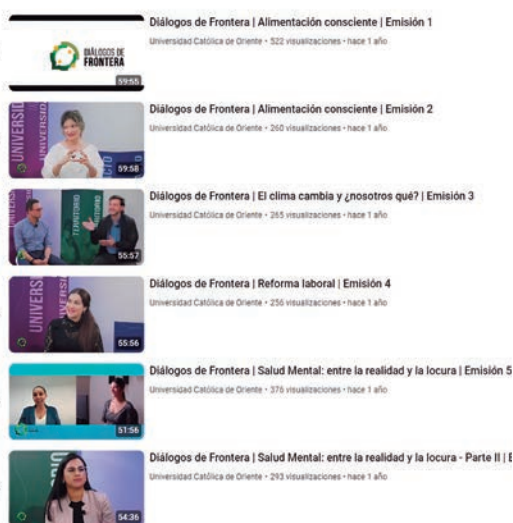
DIÁLOGOS DE FRONTERA
59:55
Diálogos de Frontera | Alimentación consciente | Emisión 1
Universidad Católica de Oriente • 522 visualizaciones • hace 1 año

UNIVERSIDAD
59:58
Diálogos de Frontera | Alimentación consciente | Emisión 2
Universidad Católica de Oriente • 260 visualizaciones • hace 1 año

TERRITORIO
55:57
Diálogos de Frontera | El clima cambia y ¿nosotros qué? | Emisión 3
Universidad Católica de Oriente • 265 visualizaciones • hace 1 año

UNIVERSI
55:56
Diálogos de Frontera | Reforma laboral | Emisión 4
Universidad Católica de Oriente • 256 visualizaciones • hace 1 año

51:56
Diálogos de Frontera | Salud Mental: entre la realidad y la locura | Emisión 5
Universidad Católica de Oriente • 376 visualizaciones • hace 1 año

54:36
Diálogos de Frontera | Salud Mental: entre la realidad y la locura - Parte II | E
Universidad Católica de Oriente • 293 visualizaciones • hace 1 año